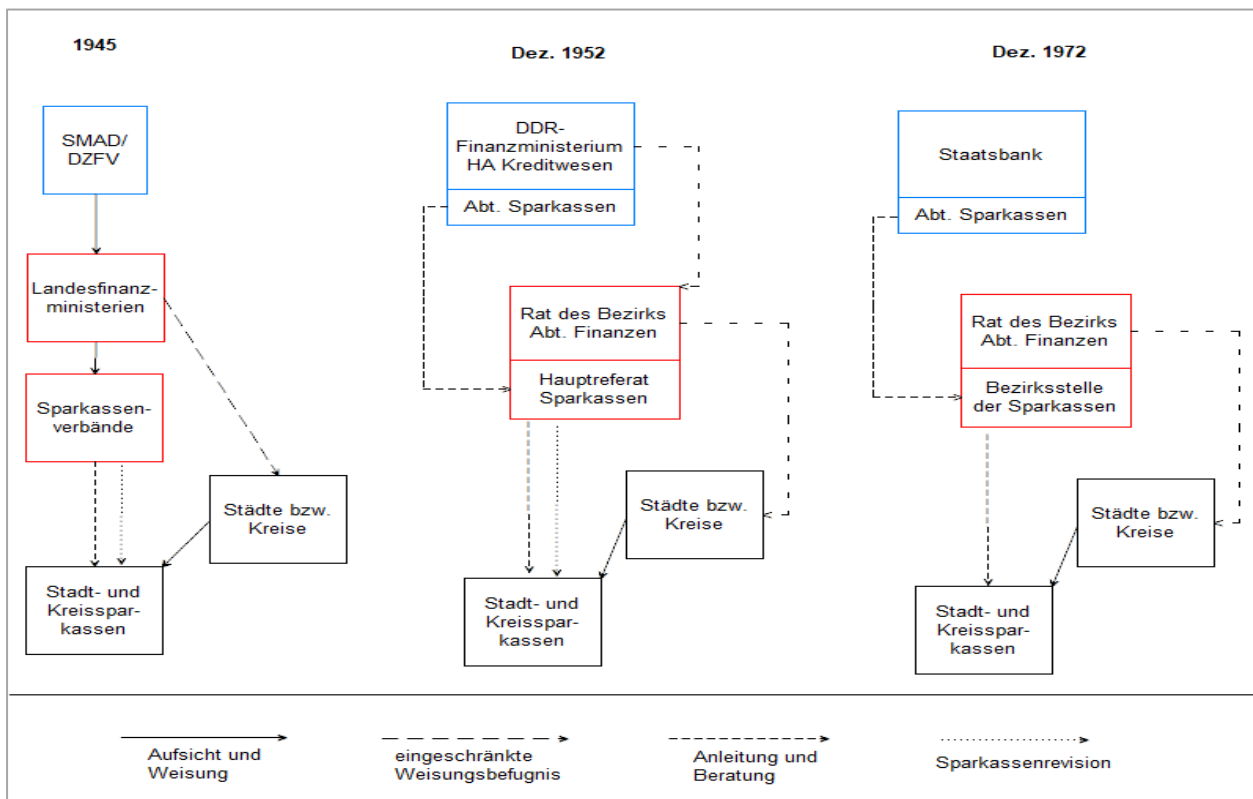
1945

SMAD/
DZFV

Landesfinanzministerien

Sparkassenverbände

Städte bzw.
Kreise

Stadt- und
Kreissparkassen

Dez. 1952

DDR-
Finanzministerium
HA Kreditwesen

Abt. Sparkassen

Rat des Bezirks
Abt. Finanzen

Hauptreferat
Sparkassen

Städte bzw.
Kreise

Stadt- und
Kreissparkassen

Dez. 1972

Staatsbank

Abt. Sparkassen

Rat des Bezirks
Abt. Finanzen

Bezirksstelle
der Sparkassen

Städte bzw.
Kreise

Stadt- und
Kreissparkassen

Aufsicht und
Weisung

eingeschränkte
Weisungsbefugnis

Anleitung und
Beratung

Sparkassenrevision